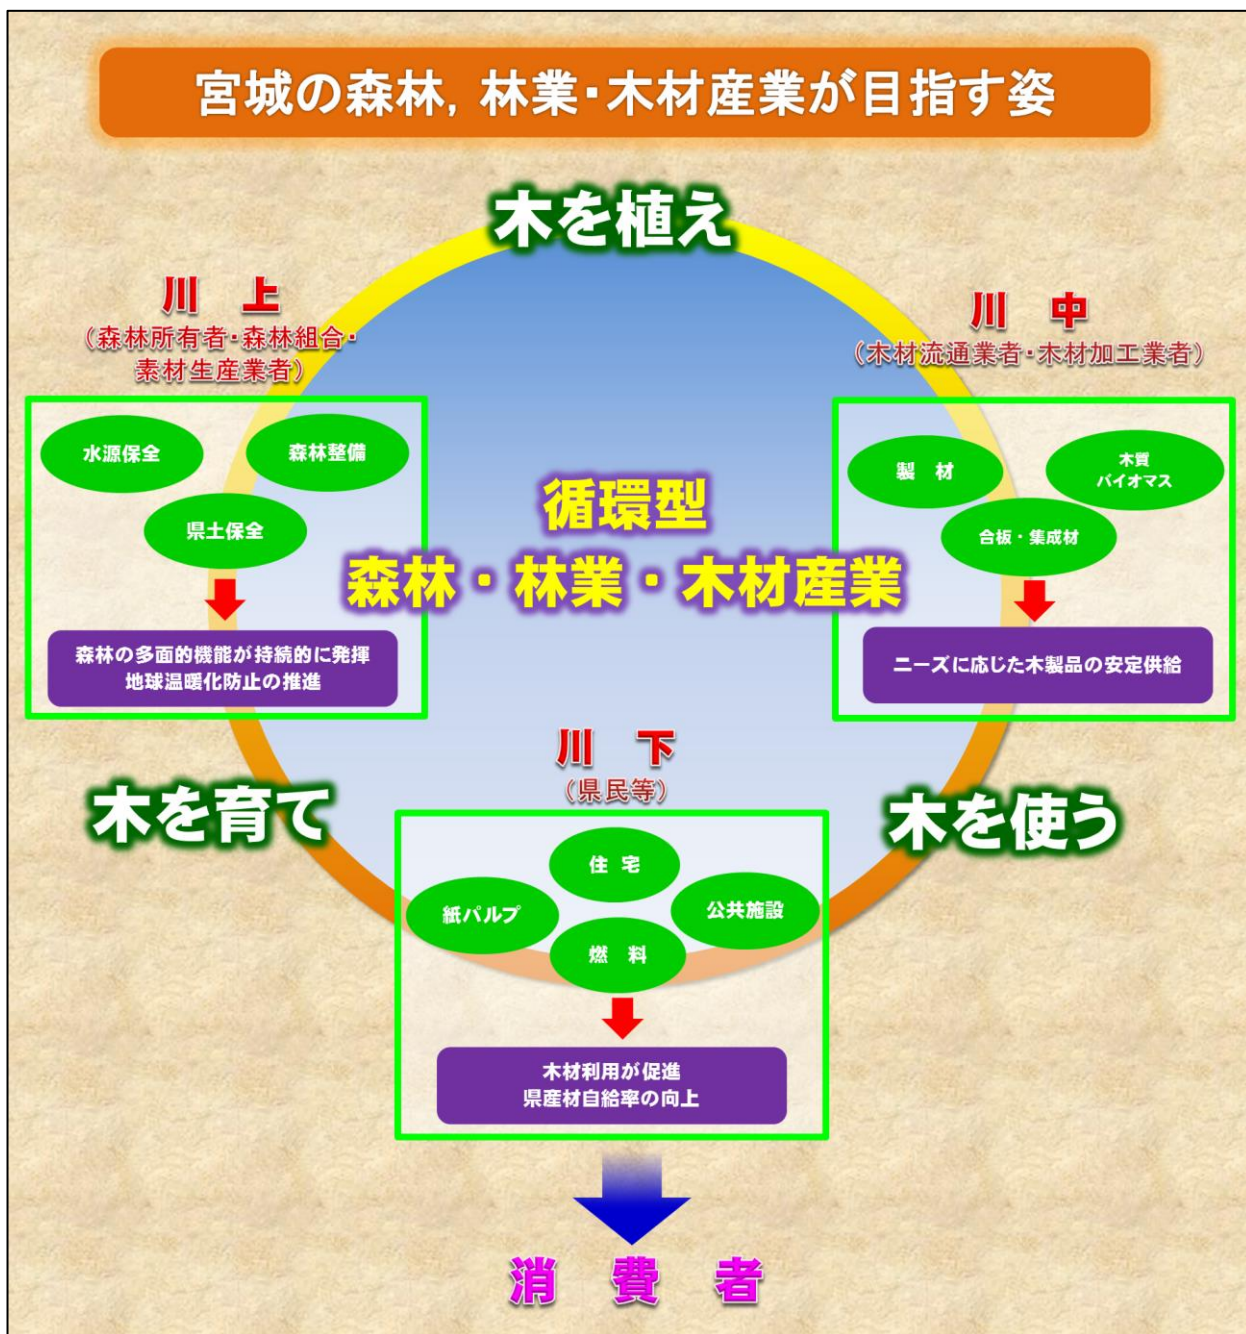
宮城の森林，林業・木材産業が目指す姿

木を植え

川　上
（森林所有者・森林組合・素材生産業者）

水源保全

森林整備

県土保全

森林の多面的機能が持続的に発揮
地球温暖化防止の推進

循環型
森林・林業・木材産業

川　中
（木材流通業者・木材加工業者）

製　材

木質
バイオマス

合板・集成材

ニーズに応じた木製品の安定供給

木を育て

木を使う

川　下
（県民等）

住　宅

紙パルプ

公共施設

燃　料

木材利用が促進
県産材自給率の向上

消　費　者